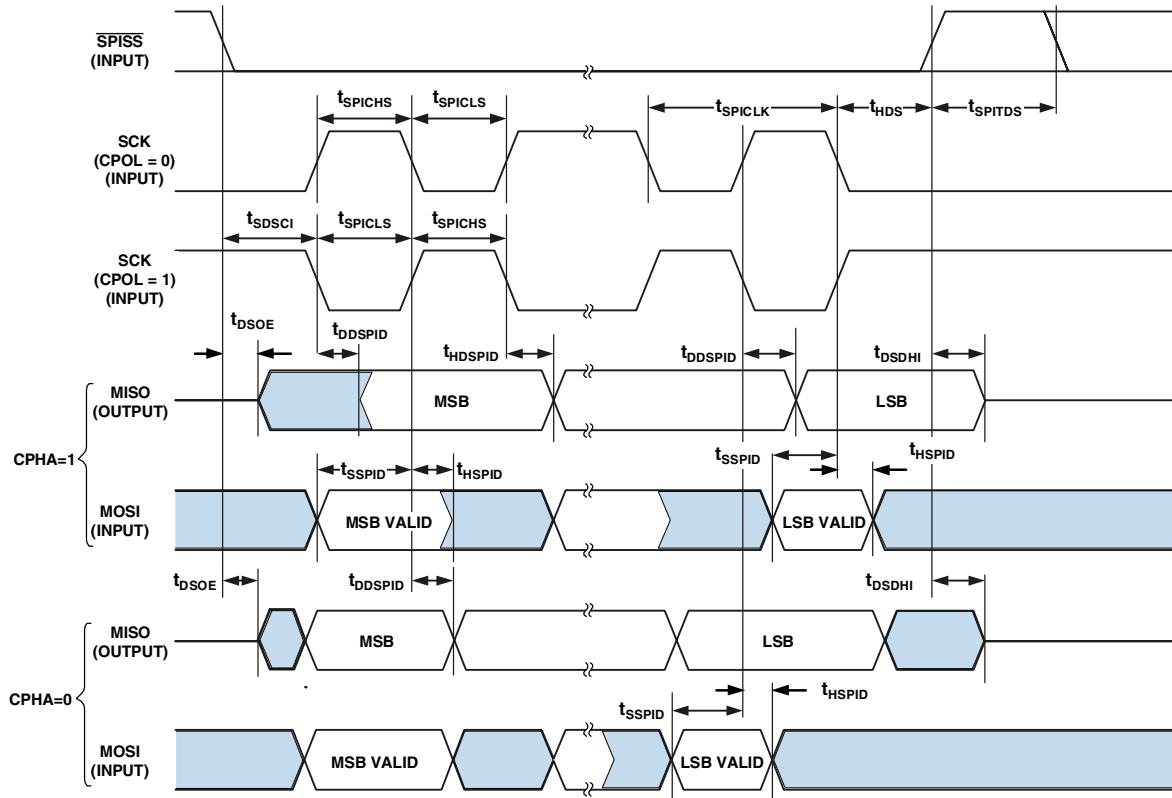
$\overline{\text{SPISS}}$
(INPUT)

$t_{SPICHS}$ $t_{SPICLS}$ $t_{SPICLK}$ $t_{HDS}$ $t_{SPITDS}$

SCK
(CPOL = 0)
(INPUT)

$t_{SDSCI}$ $t_{SPICLS}$ $t_{SPICHS}$

SCK
(CPOL = 1)
(INPUT)

$t_{DSOE}$
$t_{DDSPID}$
$t_{HDSPID}$
$t_{DDSPID}$
$t_{DSDHI}$

MISO
(OUTPUT)
MSB
LSB

CPHA=1

$t_{SSPID}$
$t_{HSPID}$
$t_{SSPID}$
$t_{HSPID}$

MOSI
(INPUT)
MSB VALID
LSB VALID

$t_{DSOE}$
$t_{DDSPID}$
$t_{DSDHI}$

MISO
(OUTPUT)
MSB
LSB

CPHA=0

$t_{HSPID}$
$t_{SSPID}$

MOSI
(INPUT)
MSB VALID
LSB VALID